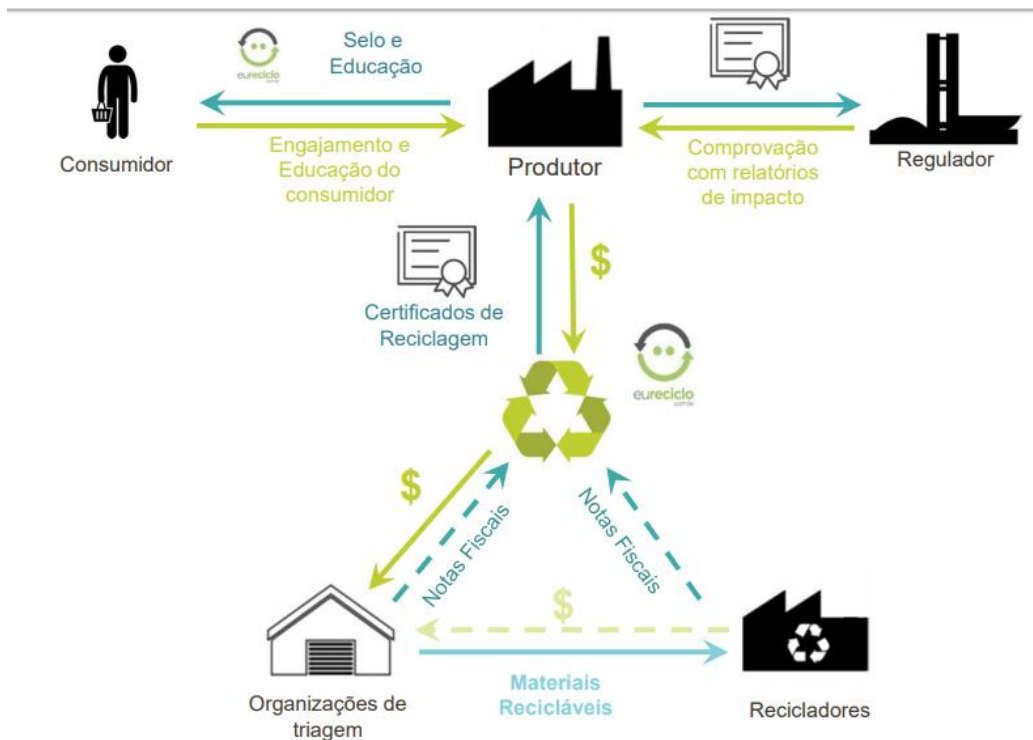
Selo e Educação

eureciclo

Consumidor

Engajamento e Educação do consumidor

Produtor

Comprovação com relatórios de impacto

Regulador

$

Certificados de Reciclagem

eureciclo

$

Notas Fiscais

Notas Fiscais

$

Organizações de triagem

Materiais Recicláveis

Recicladores